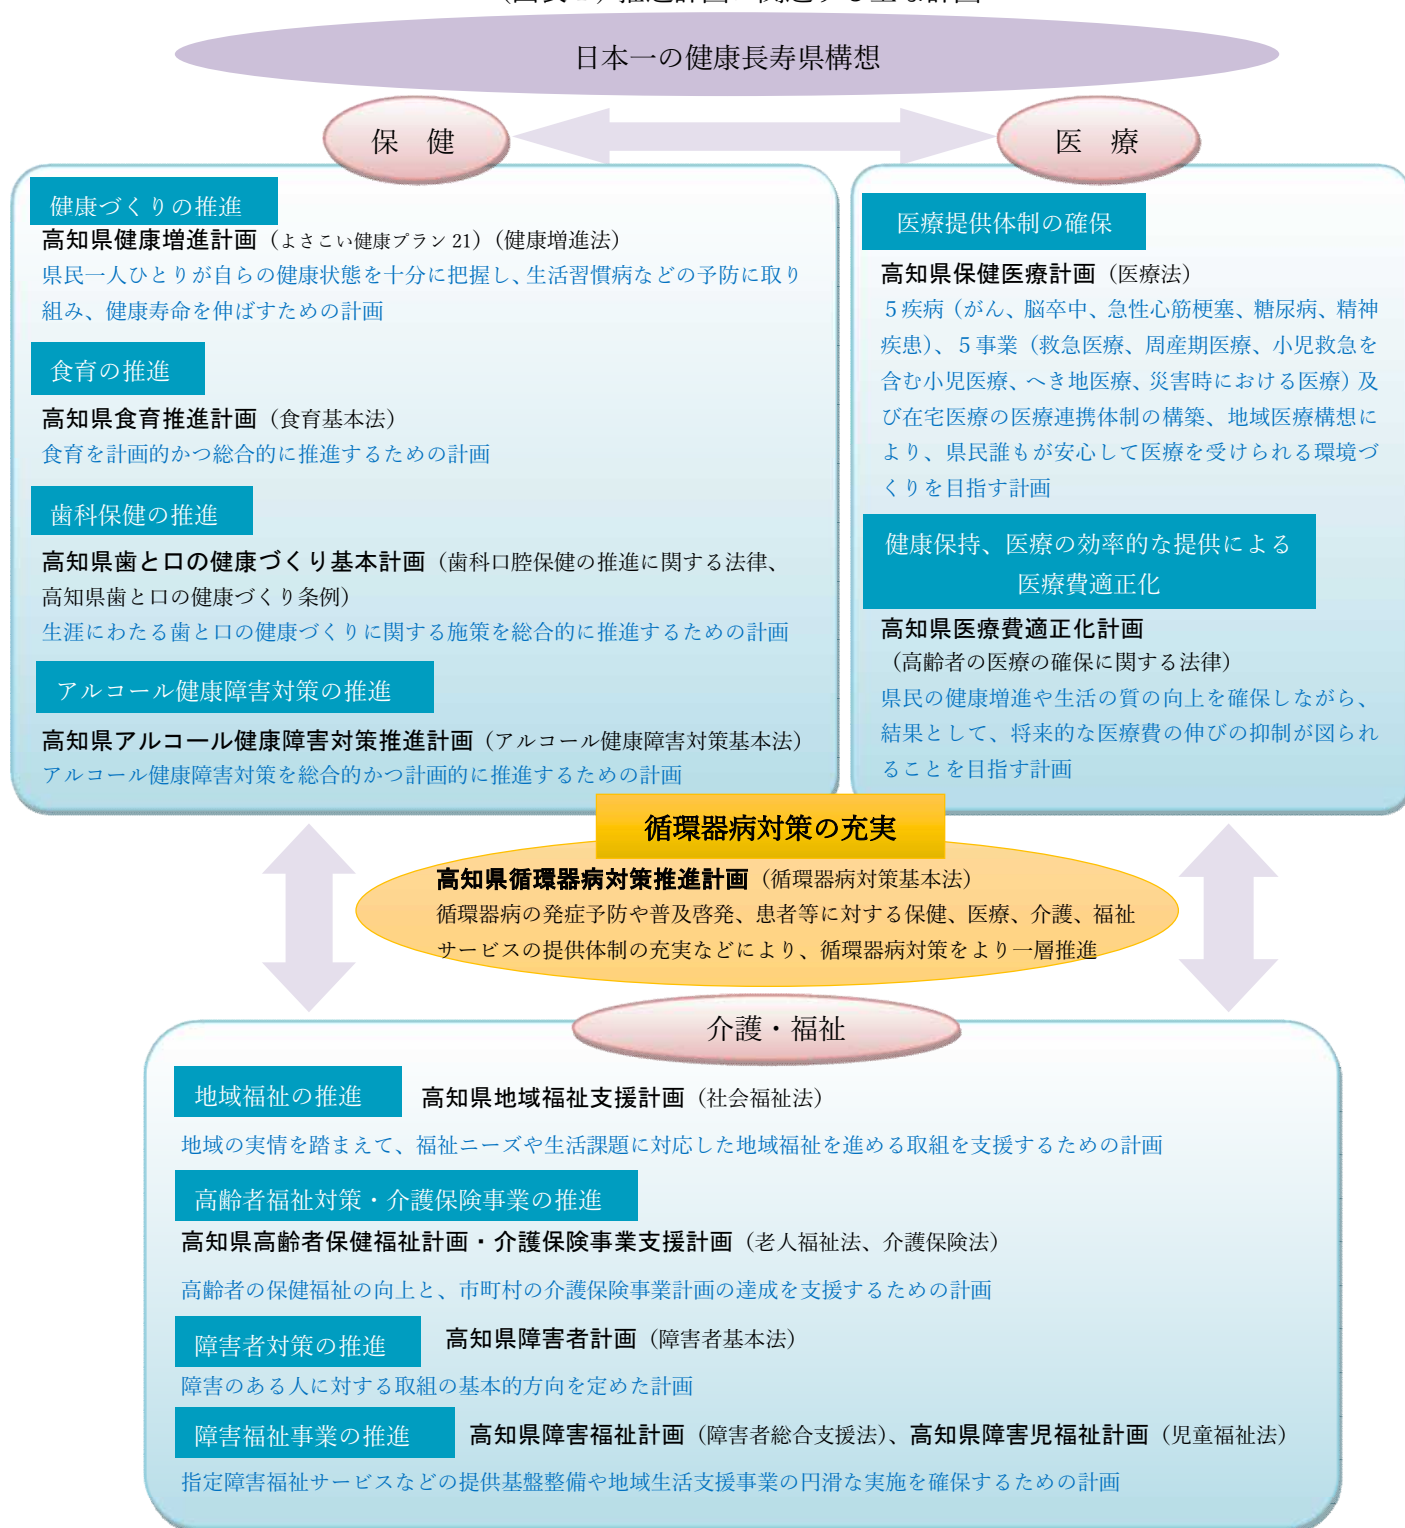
日本一の健康長寿県構想

保　健

医　療

健康づくりの推進

高知県健康増進計画（よさこい健康プラン 21）（健康増進法）

県民一人ひとりが自らの健康状態を十分に把握し、生活習慣病などの予防に取り組み、健康寿命を伸ばすための計画

食育の推進

高知県食育推進計画（食育基本法）

食育を計画的かつ総合的に推進するための計画

歯科保健の推進

高知県歯と口の健康づくり基本計画（歯科口腔保健の推進に関する法律、高知県歯と口の健康づくり条例）

生涯にわたる歯と口の健康づくりに関する施策を総合的に推進するための計画

アルコール健康障害対策の推進

高知県アルコール健康障害対策推進計画（アルコール健康障害対策基本法）

アルコール健康障害対策を総合的かつ計画的に推進するための計画

医療提供体制の確保

高知県保健医療計画（医療法）

５疾病（がん、脳卒中、急性心筋梗塞、糖尿病、精神疾患）、５事業（救急医療、周産期医療、小児救急を含む小児医療、へき地医療、災害時における医療）及び在宅医療の医療連携体制の構築、地域医療構想により、県民誰もが安心して医療を受けられる環境づくりを目指す計画

健康保持、医療の効率的な提供による医療費適正化

高知県医療費適正化計画

（高齢者の医療の確保に関する法律）

県民の健康増進や生活の質の向上を確保しながら、結果として、将来的な医療費の伸びの抑制が図られることを目指す計画

循環器病対策の充実

高知県循環器病対策推進計画（循環器病対策基本法）

循環器病の発症予防や普及啓発、患者等に対する保健、医療、介護、福祉サービスの提供体制の充実などにより、循環器病対策をより一層推進

介護・福祉

地域福祉の推進

高知県地域福祉支援計画（社会福祉法）

地域の実情を踏まえて、福祉ニーズや生活課題に対応した地域福祉を進める取組を支援するための計画

高齢者福祉対策・介護保険事業の推進

高知県高齢者保健福祉計画・介護保険事業支援計画（老人福祉法、介護保険法）

高齢者の保健福祉の向上と、市町村の介護保険事業計画の達成を支援するための計画

障害者対策の推進

高知県障害者計画（障害者基本法）

障害のある人に対する取組の基本的方向を定めた計画

障害福祉事業の推進

高知県障害福祉計画（障害者総合支援法）、高知県障害児福祉計画（児童福祉法）

指定障害福祉サービスなどの提供基盤整備や地域生活支援事業の円滑な実施を確保するための計画